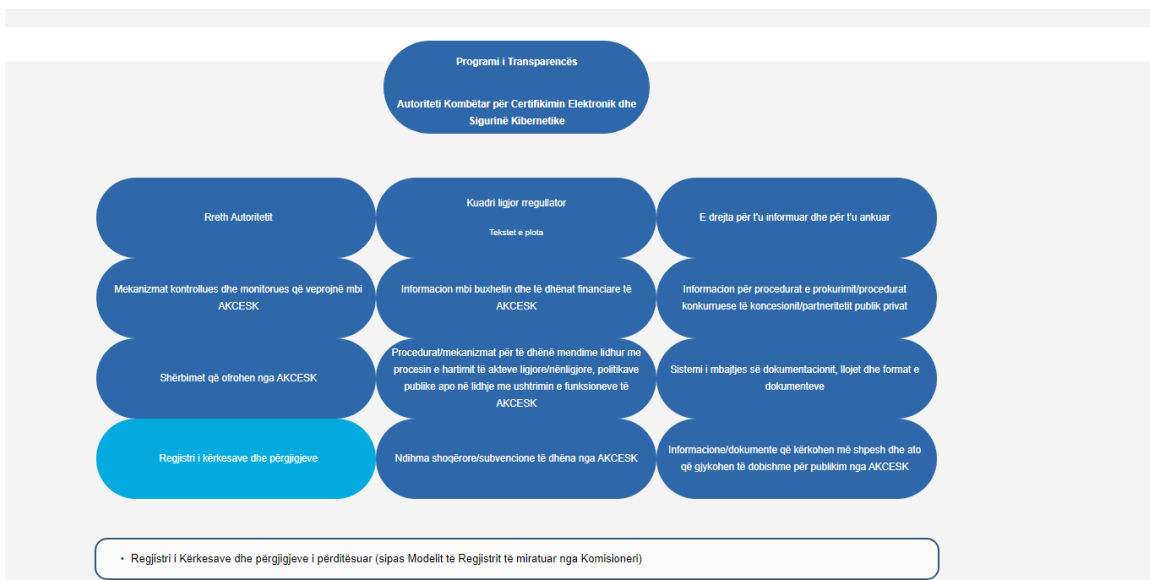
Programi i Transparencës

Autoriteti Kombëtar për Certifikimin Elektronik dhe Sigurinë Kibernetike

Rreth Autoritetit

Kuadri ligjor rregullator

Tekstet e plota

E drejta për t'u informuar dhe për t'u ankuar

Mekanizmat kontrollues dhe monitorues që veprojnë mbi AKCESK

Informacion mbi buxhetin dhe të dhënat financiare të AKCESK

Informacion për procedurat e prokurimit/procedurat konkurruese të koncesionit/partneritetit publik privat

Shërbimet që ofrohen nga AKCESK

Procedurat/mekanizmat për të dhënë mendime lidhur me procesin e hartimit të akteve ligjore/nënligjore, politikave publike apo në lidhje me ushtrimin e funksioneve të AKCESK

Sistemi i mbajtjes së dokumentacionit, llojet dhe format e dokumenteve

Regjistri i kërkesave dhe përgjigjeve

Ndihma shoqërore/subvencione të dhëna nga AKCESK

Informacione/dokumente që kërkohen më shpesh dhe ato që gjykohen të dobishme për publikim nga AKCESK

• Regjistri i Kërkesave dhe përgjigjeve i përditësuar (sipas Modelit të Regjistrit të miratuar nga Komisioneri)